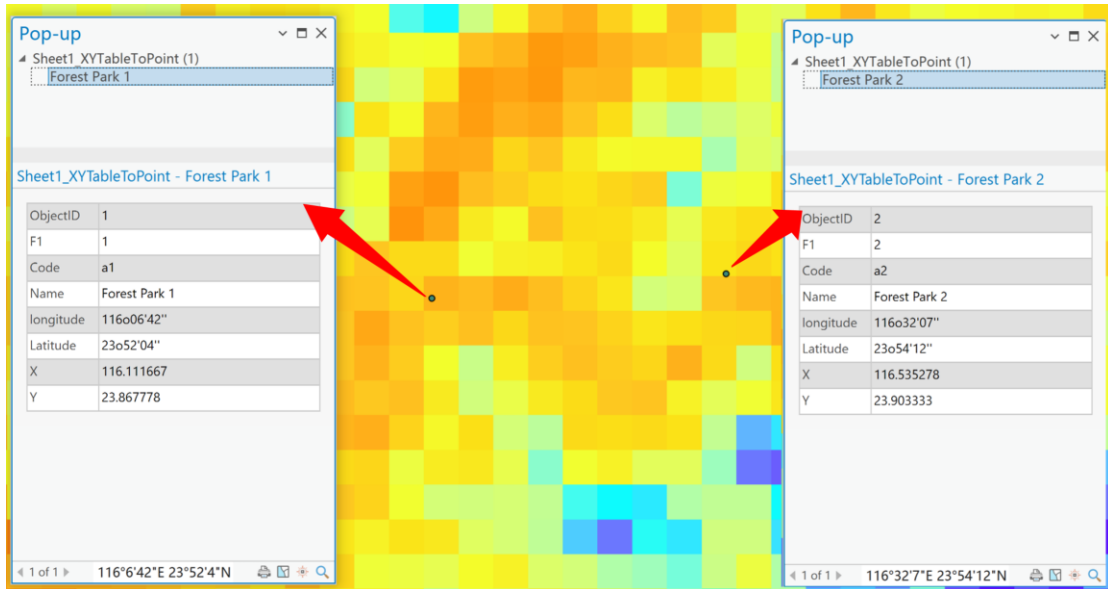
Pop-up
Sheet1_XYTableToPoint (1)
Forest Park 1

Sheet1_XYTableToPoint - Forest Park 1

| ObjectID | 1 |
|---|---|
| F1 | 1 |
| Code | a1 |
| Name | Forest Park 1 |
| longitude | 116o06'42'' |
| Latitude | 23o52'04'' |
| X | 116.111667 |
| Y | 23.867778 |

1 of 1 116°6'42"E 23°52'4"N

Pop-up
Sheet1_XYTableToPoint (1)
Forest Park 2

Sheet1_XYTableToPoint - Forest Park 2

| ObjectID | 2 |
|---|---|
| F1 | 2 |
| Code | a2 |
| Name | Forest Park 2 |
| longitude | 116o32'07'' |
| Latitude | 23o54'12'' |
| X | 116.535278 |
| Y | 23.903333 |

1 of 1 116°32'7"E 23°54'12"N